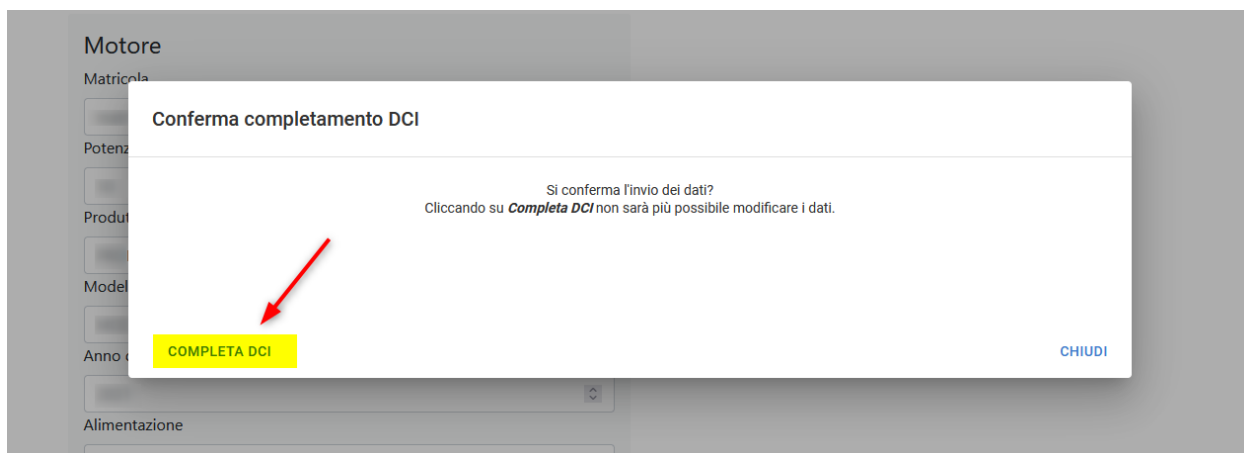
Motore

Matricola

Potenz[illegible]

Produt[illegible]

Model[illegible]

Anno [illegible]

Alimentazione

Conferma completamento DCI

Si conferma l'invio dei dati?
Cliccando su ***Completa DCI*** non sarà più possibile modificare i dati.

COMPLETA DCI

CHIUDI